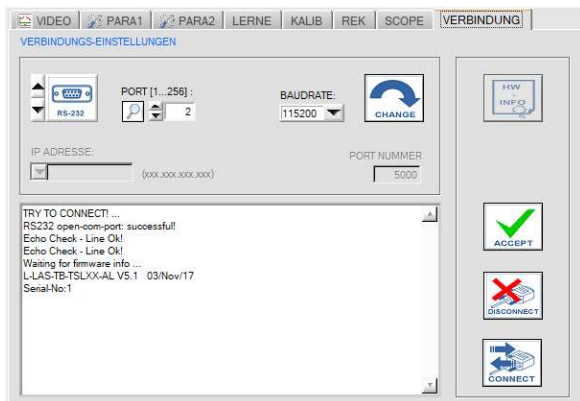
VIDEO PARA1 PARA2 LERNE KALIB REK SCOPE VERBINDUNG

VERBINDUNGS-EINSTELLUNGEN

RS-232

PORT [1...256] :

2

BAUDRATE:

115200

CHANGE

HW INFO

IP ADRESSE:

(xxx.xxx.xxx.xxx)

PORT NUMMER

5000

TRY TO CONNECT! ...
RS232 open-com-port: successful!
Echo Check - Line Ok!
Echo Check - Line Ok!
Waiting for firmware info ...
L-LAS-TB-TSLXX-AL V5.1 03/Nov/17
Serial-No:1

ACCEPT

DISCONNECT

CONNECT